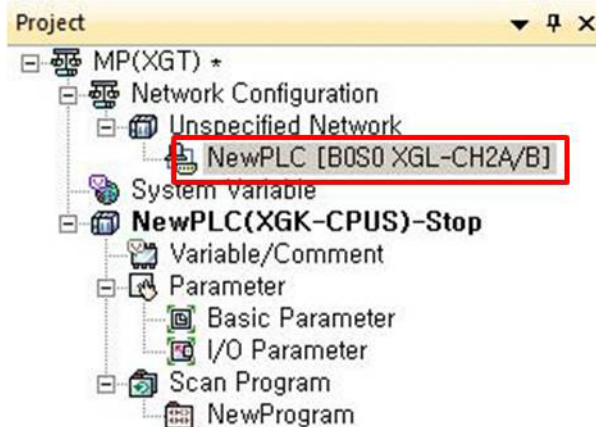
Project

MP(XGT) *
Network Configuration
Unspecified Network
NewPLC [B0S0 XGL-CH2A/B]
System Variable
NewPLC(XGK-CPUS)-Stop
Variable/Comment
Parameter
Basic Parameter
I/O Parameter
Scan Program
NewProgram